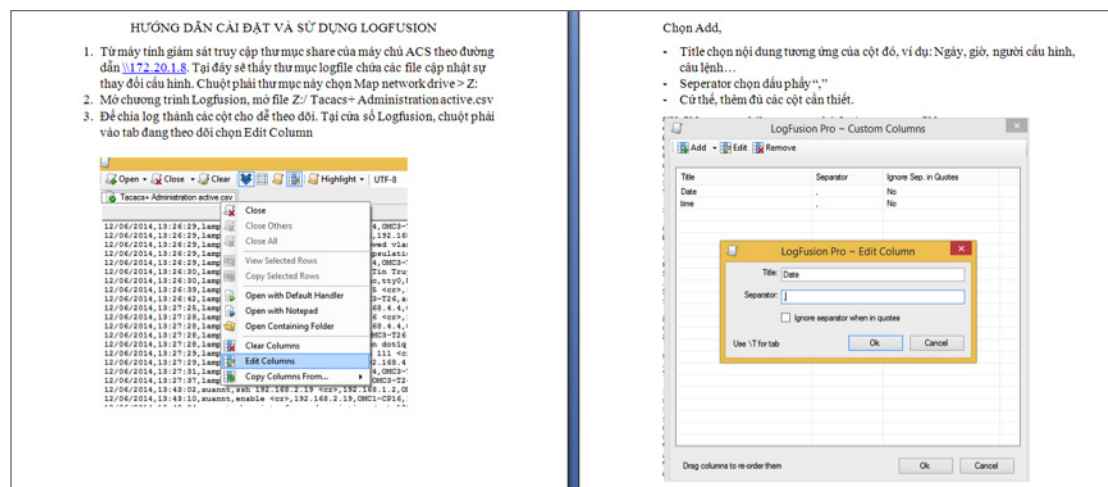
HƯỚNG DẪN CÀI ĐẶT VÀ SỬ DỤNG LOGFUSION

1. Từ máy tính giám sát truy cập thư mục share của máy chủ ACS theo đường dẫn \\172.20.1.8. Tại đây sẽ thấy thư mục logfile chứa các file cập nhật sự thay đổi cấu hình. Chuột phải thư mục này chọn Map network drive > Z:
2. Mở chương trình Logfusion, mở file Z:/ Tacacs+ Administration active.csv
3. Để chia log thành các cột cho dễ theo dõi. Tại cửa sổ Logfusion, chuột phải vào tab đang theo dõi chọn Edit Column

Open · Close · Clear · Highlight · UTF-8
Tacacs+ Administration active.csv

Close
Close Others
Close All
View Selected Rows
Copy Selected Rows
Open with Default Handler
Open with Notepad
Open Containing Folder
Clear Columns
Edit Columns
Copy Columns From...

12/06/2014,13:26:29,lamp
12/06/2014,13:26:29,lamp
12/06/2014,13:26:29,lamp
12/06/2014,13:26:29,lamp
12/06/2014,13:26:29,lamp
12/06/2014,13:26:30,lamp
12/06/2014,13:26:30,lamp
12/06/2014,13:26:39,lamp
12/06/2014,13:26:42,lamp
12/06/2014,13:27:25,lamp
12/06/2014,13:27:28,lamp
12/06/2014,13:27:28,lamp
12/06/2014,13:27:28,lamp
12/06/2014,13:27:28,lamp
12/06/2014,13:27:29,lamp
12/06/2014,13:27:29,lamp
12/06/2014,13:27:31,lamp
12/06/2014,13:27:37,lamp
12/06/2014,13:43:02,xuannt,ssh 192.168.2.19 <cr>,192.168.1.2,OM
12/06/2014,13:43:10,xuannt,enable <cr>,192.168.2.19,OMC1-CP16,

Chọn Add,
- Title chọn nội dung tương ứng của cột đó, ví dụ: Ngày, giờ, người cấu hình, câu lệnh…
- Seperator chọn dấu phẩy “,”
- Cứ thế, thêm đủ các cột cần thiết.

LogFusion Pro ~ Custom Columns
Add · Edit · Remove

| Title | Separator | Ignore Sep. in Quotes |
|---|---|---|
| Date | , | No |
| time | , | No |

LogFusion Pro ~ Edit Column
Title: Date
Separator: ,
Ignore separator when in quotes
Use \T for tab
Ok
Cancel

Drag columns to re-order them
Ok
Cancel